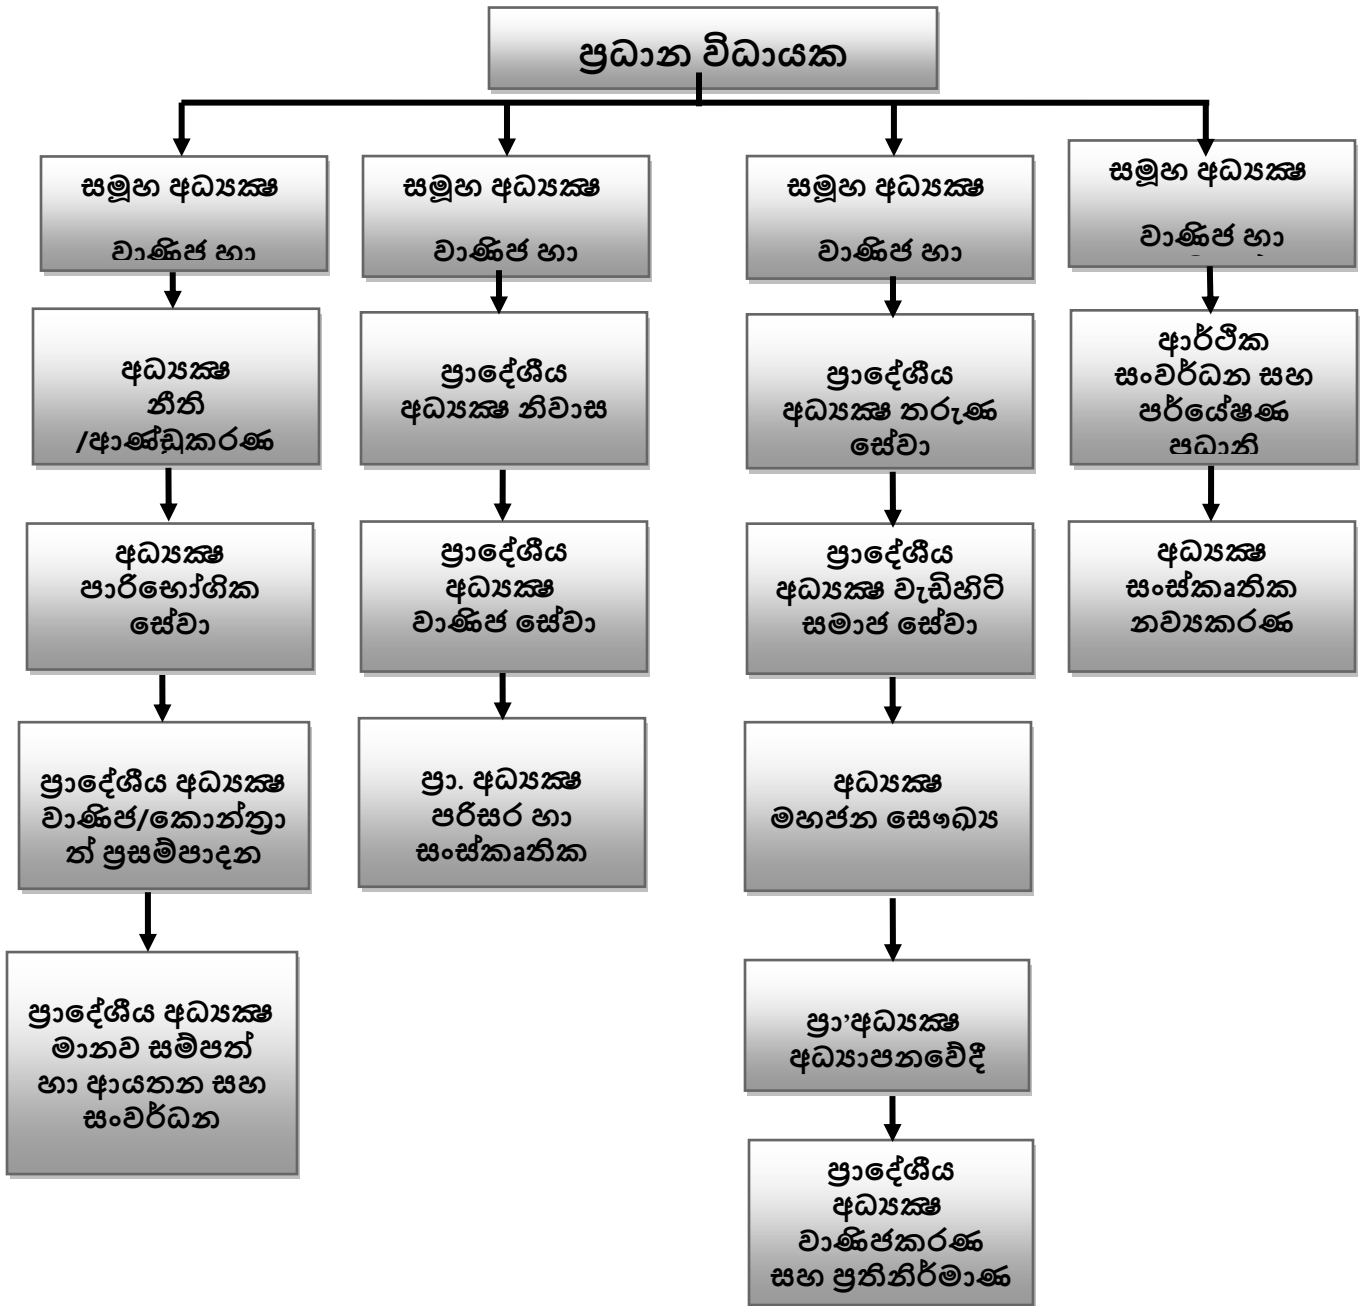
ප්‍රධාන විධායක

සමූහ අධ්‍යක්ෂ

වාණිජ හා

අධ්‍යක්ෂ නීති /ආණ්ඩුකරණ

අධ්‍යක්ෂ පාරිභෝගික සේවා

ප්‍රාදේශීය අධ්‍යක්ෂ වාණිජ/කොන්ත්‍රාත් ප්‍රසම්පාදන

ප්‍රාදේශීය අධ්‍යක්ෂ මානව සම්පත් හා ආයතන සහ සංවර්ධන

සමූහ අධ්‍යක්ෂ

වාණිජ හා

ප්‍රාදේශීය අධ්‍යක්ෂ නිවාස

ප්‍රාදේශීය අධ්‍යක්ෂ වාණිජ සේවා

ප්‍රා. අධ්‍යක්ෂ පරිසර හා සංස්කෘතික

සමූහ අධ්‍යක්ෂ

වාණිජ හා

ප්‍රාදේශීය අධ්‍යක්ෂ තරුණ සේවා

ප්‍රාදේශීය අධ්‍යක්ෂ වැඩිහිටි සමාජ සේවා

අධ්‍යක්ෂ මහජන සෞඛ්‍ය

ප්‍රා'අධ්‍යක්ෂ අධ්‍යාපනවේදී

ප්‍රාදේශීය අධ්‍යක්ෂ වාණිජකරණ සහ ප්‍රතිනිර්මාණ

සමූහ අධ්‍යක්ෂ

වාණිජ හා

ආර්ථික සංවර්ධන සහ පර්යේෂණ ප්‍රධානී

අධ්‍යක්ෂ සංස්කෘතික නව්‍යකරණ